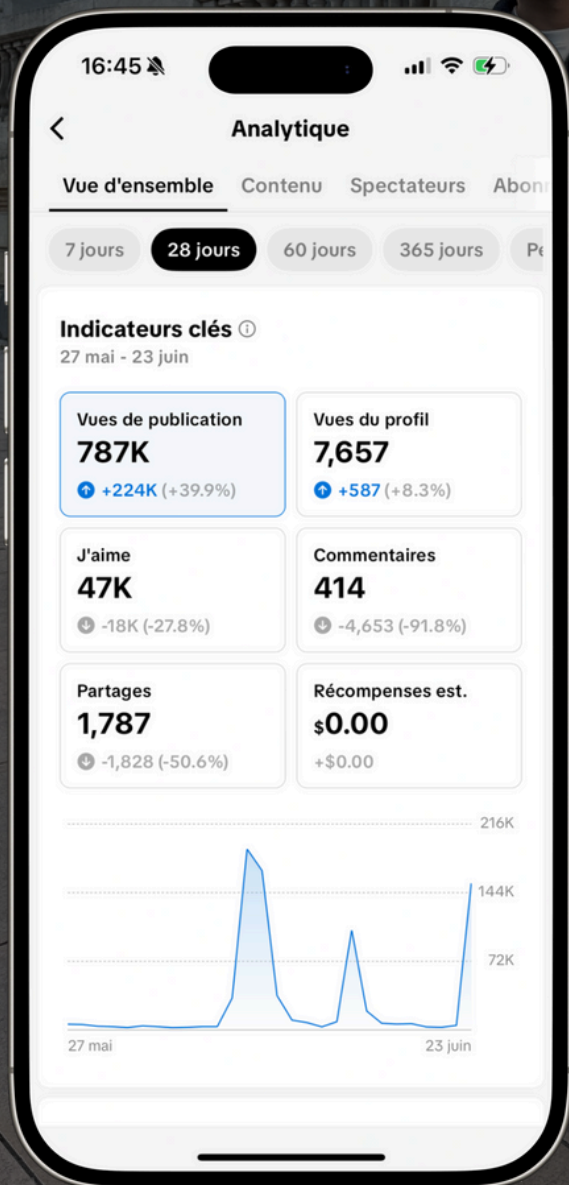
16:45

Analytique

Vue d'ensemble Contenu Spectateurs Abon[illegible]

7 jours 28 jours 60 jours 365 jours Pe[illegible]

Indicateurs clés ⓘ
27 mai - 23 juin

Vues de publication
787K
+224K (+39.9%)

Vues du profil
7,657
+587 (+8.3%)

J'aime
47K
-18K (-27.8%)

Commentaires
414
-4,653 (-91.8%)

Partages
1,787
-1,828 (-50.6%)

Récompenses est.
$0.00
+$0.00

216K
144K
72K
27 mai
23 juin